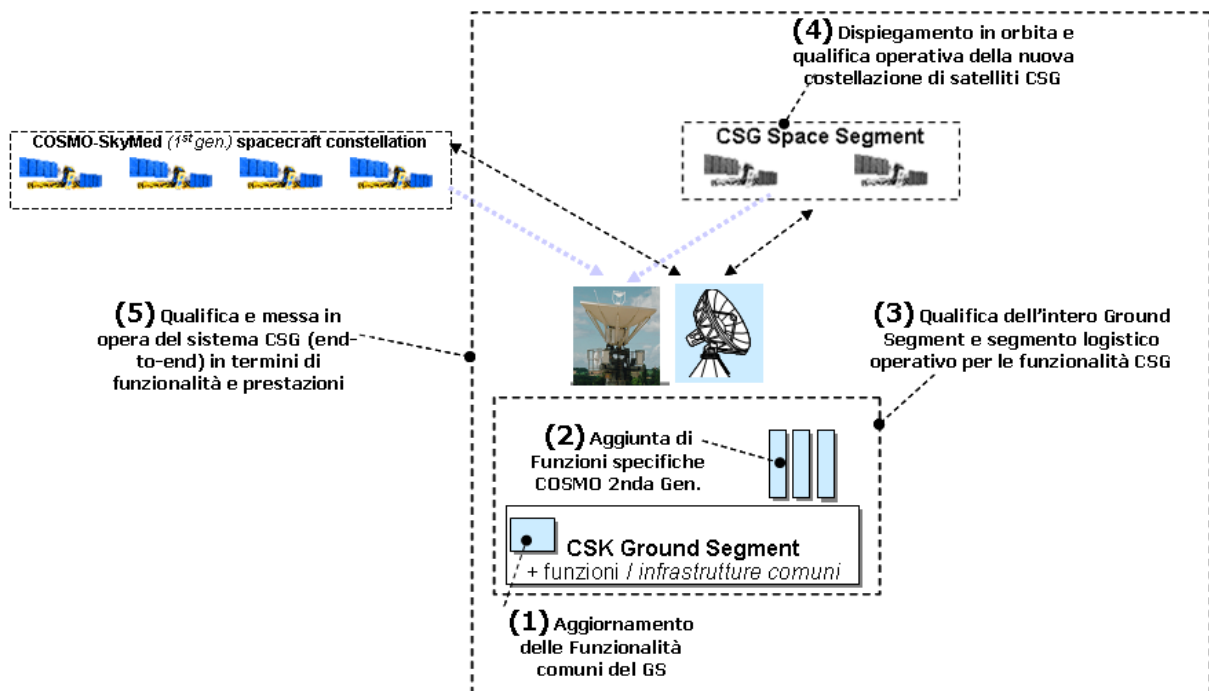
(4) Dispiegamento in orbita e qualifica operativa della nuova costellazione di satelliti CSG

COSMO-SkyMed (1$^{st}$ gen.) spacecraft constellation

CSG Space Segment

(5) Qualifica e messa in opera del sistema CSG (end-to-end) in termini di funzionalità e prestazioni

(3) Qualifica dell'intero Ground Segment e segmento logistico operativo per le funzionalità CSG

(2) Aggiunta di Funzioni specifiche COSMO 2nda Gen.

CSK Ground Segment
+ funzioni / infrastrutture comuni

(1) Aggiornamento delle Funzionalità comuni del GS